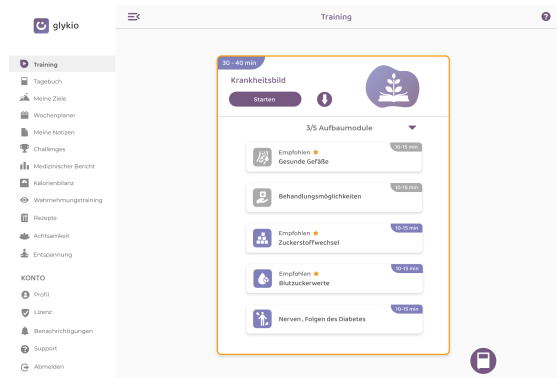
glykio

Training

Training
Tagebuch
Meine Ziele
Wochenplaner
Meine Notizen
Challenges
Medizinischer Bericht
Kalorienbilanz
Wahrnehmungstraining
Rezepte
Achtsamkeit
Entspannung

KONTO
Profil
Lizenz
Benachrichtigungen
Support
Abmelden

30 - 40 min
Krankheitsbild
Starten

3/5 Aufbaumodule

10-15 min
Empfohlen
Gesunde Gefäße

10-15 min
Behandlungsmöglichkeiten

10-15 min
Empfohlen
Zuckerstoffwechsel

10-15 min
Empfohlen
Blutzuckerwerte

10-15 min
Nerven , Folgen des Diabetes